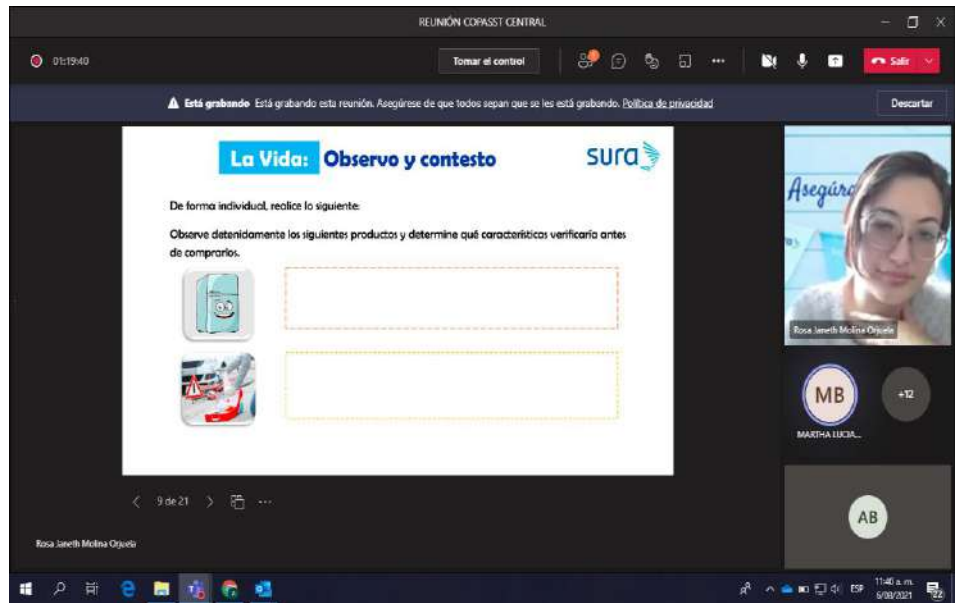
REUNIÓN COPASST CENTRAL

01:19:40

Tomar el control

Salir

Está grabando Está grabando esta reunión. Asegúrese de que todos sepan que se les está grabando. Política de privacidad

Descartar

La Vida: Observo y contesto

sura

De forma individual, realice lo siguiente:

Observe detenidamente los siguientes productos y determine qué características verificaría antes de comprarlos.

9 de 21

Asegúra

Rosa Janeth Molina Orjuela

MB

MARTHA LUCIA...

+12

AB

Rosa Janeth Molina Orjuela

ESP

11:40 a. m.

6/08/2021

22